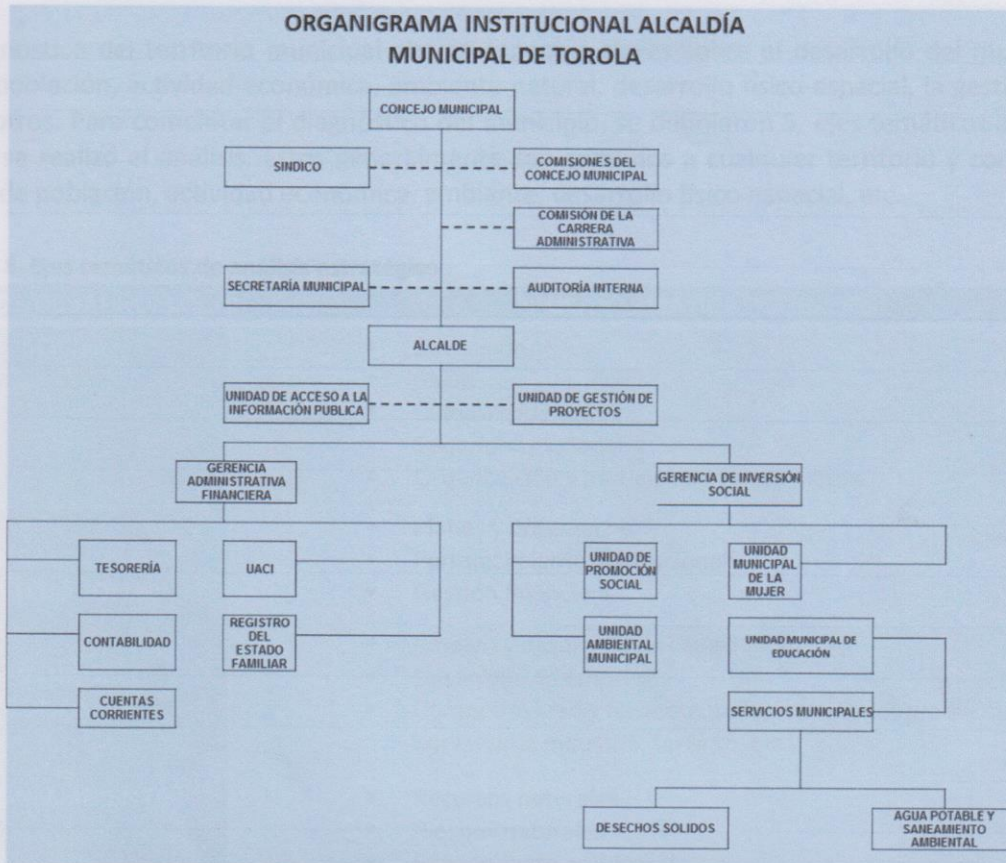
ORGANIGRAMA INSTITUCIONAL ALCALDÍA MUNICIPAL DE TOROLA

CONCEJO MUNICIPAL

SINDICO

COMISIONES DEL CONCEJO MUNICIPAL

COMISIÓN DE LA CARRERA ADMINISTRATIVA

SECRETARÍA MUNICIPAL

AUDITORÍA INTERNA

ALCALDE

UNIDAD DE ACCESO A LA INFORMACIÓN PUBLICA

UNIDAD DE GESTIÓN DE PROYECTOS

GERENCIA ADMINISTRATIVA FINANCIERA

GERENCIA DE INVERSIÓN SOCIAL

TESORERÍA

UACI

CONTABILIDAD

REGISTRO DEL ESTADO FAMILIAR

CUENTAS CORRIENTES

UNIDAD DE PROMOCIÓN SOCIAL

UNIDAD MUNICIPAL DE LA MUJER

UNIDAD AMBIENTAL MUNICIPAL

UNIDAD MUNICIPAL DE EDUCACIÓN

SERVICIOS MUNICIPALES

DESECHOS SOLIDOS

AGUA POTABLE Y SANEAMIENTO AMBIENTAL